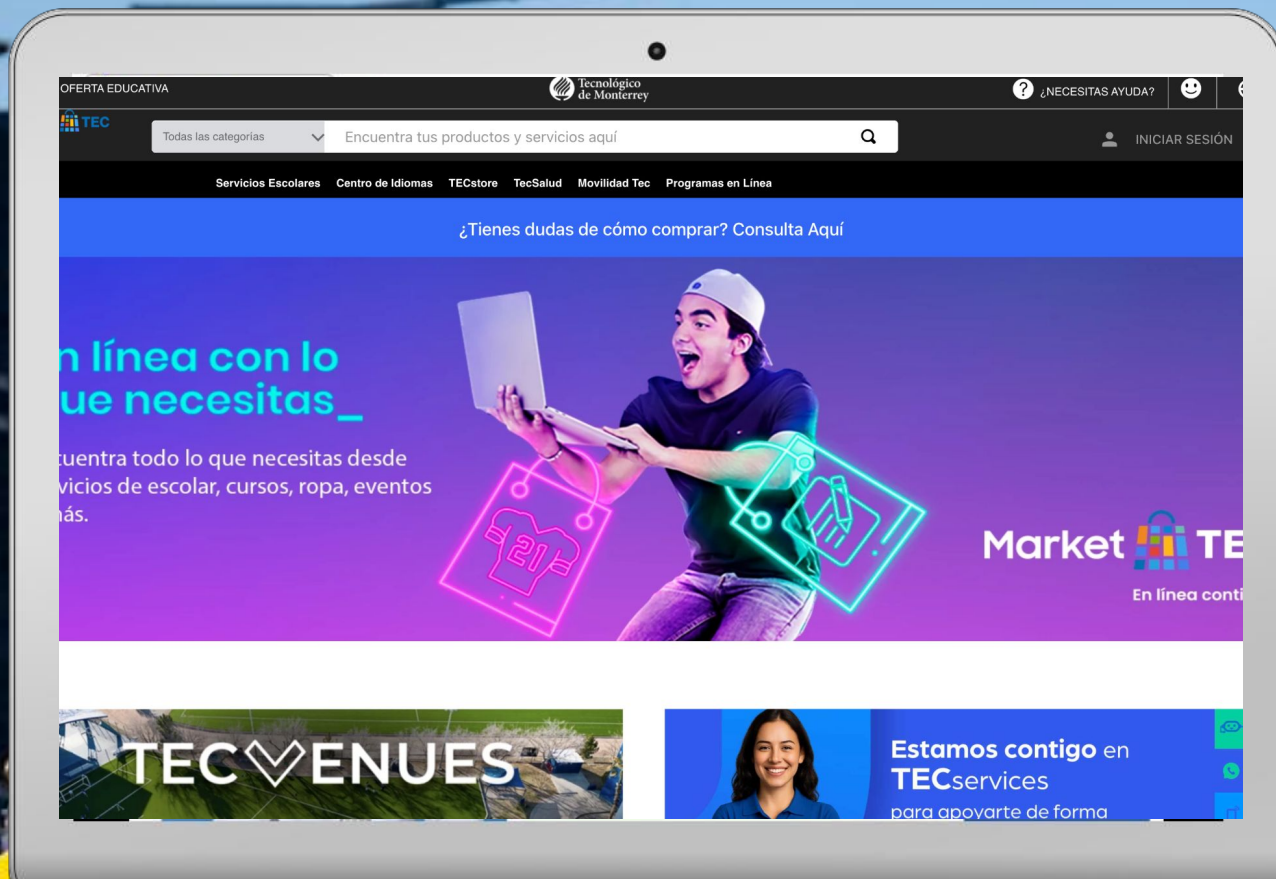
OFERTA EDUCATIVA

Tecnológico de Monterrey

¿NECESITAS AYUDA?

TEC

Todas las categorías

Encuentra tus productos y servicios aquí

INICIAR SESIÓN

Servicios Escolares Centro de Idiomas TECstore TecSalud Movilidad Tec Programas en Línea

¿Tienes dudas de cómo comprar? Consulta Aquí

n línea con lo ue necesitas_

uentra todo lo que necesitas desde vicios de escolar, cursos, ropa, eventos ás.

21

Market TE

En línea conti

TECVENUES

Estamos contigo en TECservices para apoyarte de forma